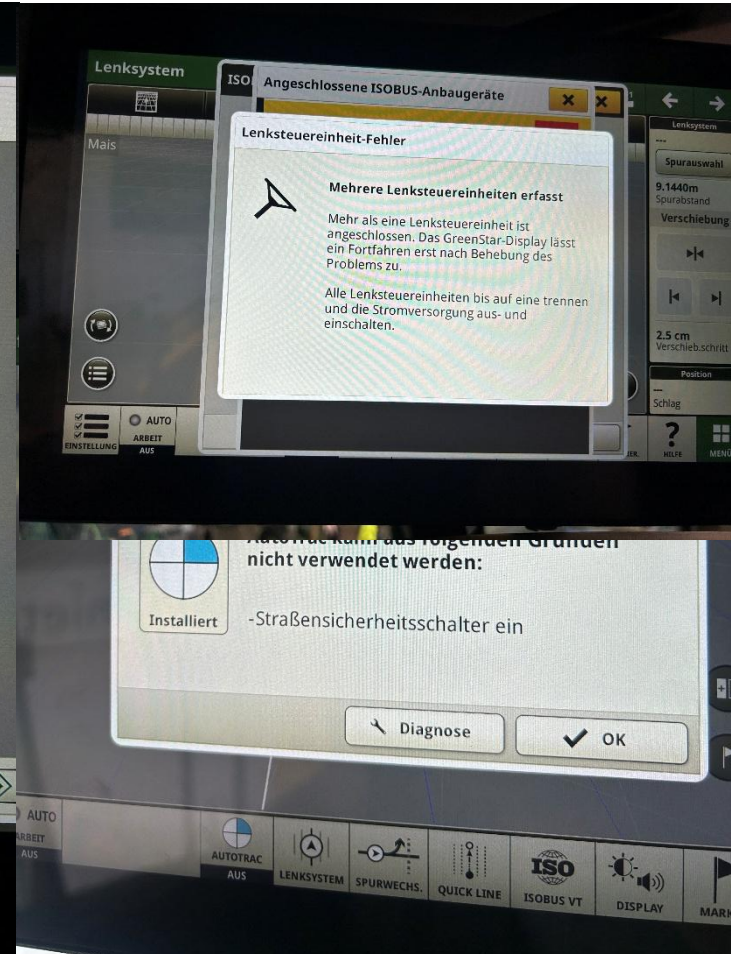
Lenksystem
ISO
Angeschlossene ISOBUS-Anbaugeräte
Mais
Lenksteuereinheit-Fehler
Mehrere Lenksteuereinheiten erfasst
Mehr als eine Lenksteuereinheit ist angeschlossen. Das GreenStar-Display lässt ein Fortfahren erst nach Behebung des Problems zu.

Alle Lenksteuereinheiten bis auf eine trennen und die Stromversorgung aus- und einschalten.

Lenksystem
---
Spurauswahl
9.1440m
Spurabstand
Verschiebung
2.5 cm
Verschieb.schritt
Position
---
Schlag
EINSTELLUNG
AUTO
ARBEIT
AUS
HILFE
MENÜ

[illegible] kann aus folgenden Gründen nicht verwendet werden:
Installiert
-Straßensicherheitsschalter ein
Diagnose
OK
AUTO
ARBEIT
AUS
AUTOTRAC
AUS
LENKSYSTEM
SPURWECHS.
QUICK LINE
ISO
ISOBUS VT
DISPLAY
MARK